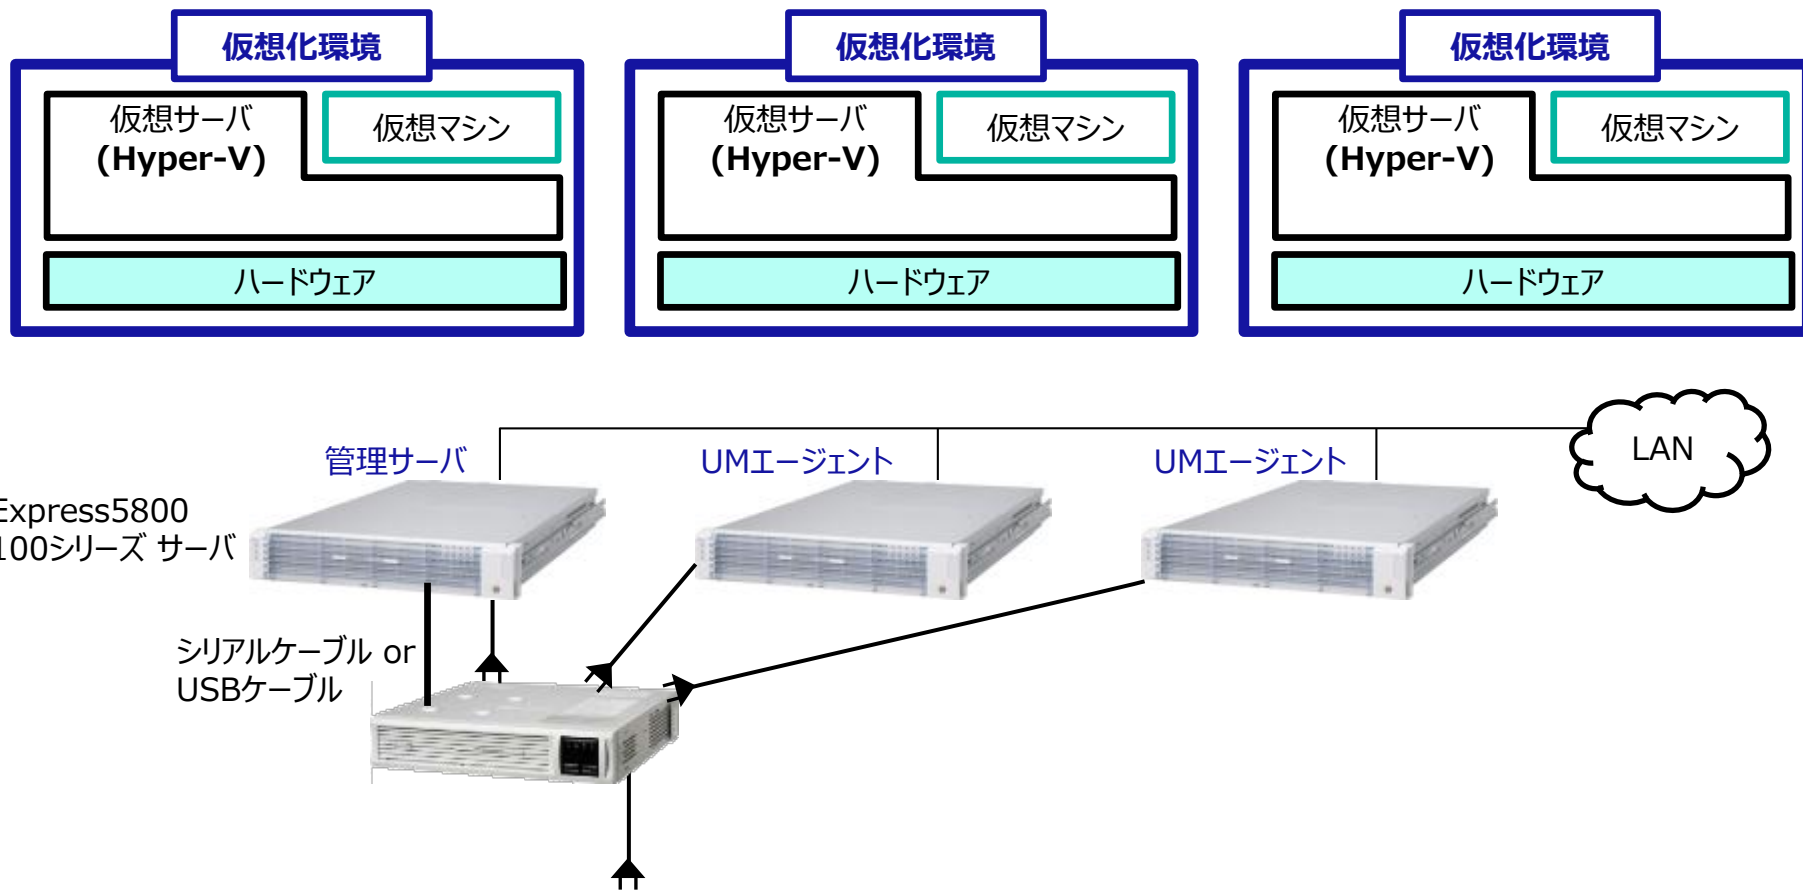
仮想化環境

仮想サーバ (Hyper-V)

仮想マシン

ハードウェア

仮想化環境

仮想サーバ (Hyper-V)

仮想マシン

ハードウェア

仮想化環境

仮想サーバ (Hyper-V)

仮想マシン

ハードウェア

管理サーバ

UMエージェント

UMエージェント

LAN

Express5800 100シリーズ サーバ

シリアルケーブル or USBケーブル